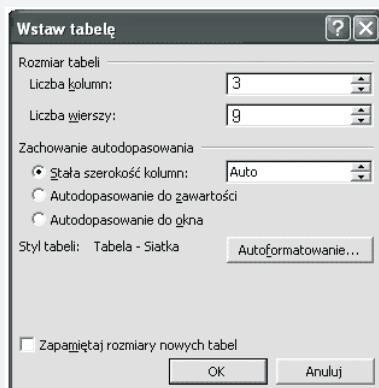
Wstaw tabelę

Rozmiar tabeli

Liczba kolumn: 3

Liczba wierszy: 9

Zachowanie autodopasowania

Stała szerokość kolumn: Auto

Autodopasowanie do zawartości

Autodopasowanie do okna

Styl tabeli: Tabela - Siatka

Autoformatowanie...

Zapamiętaj rozmiary nowych tabel

OK

Anuluj